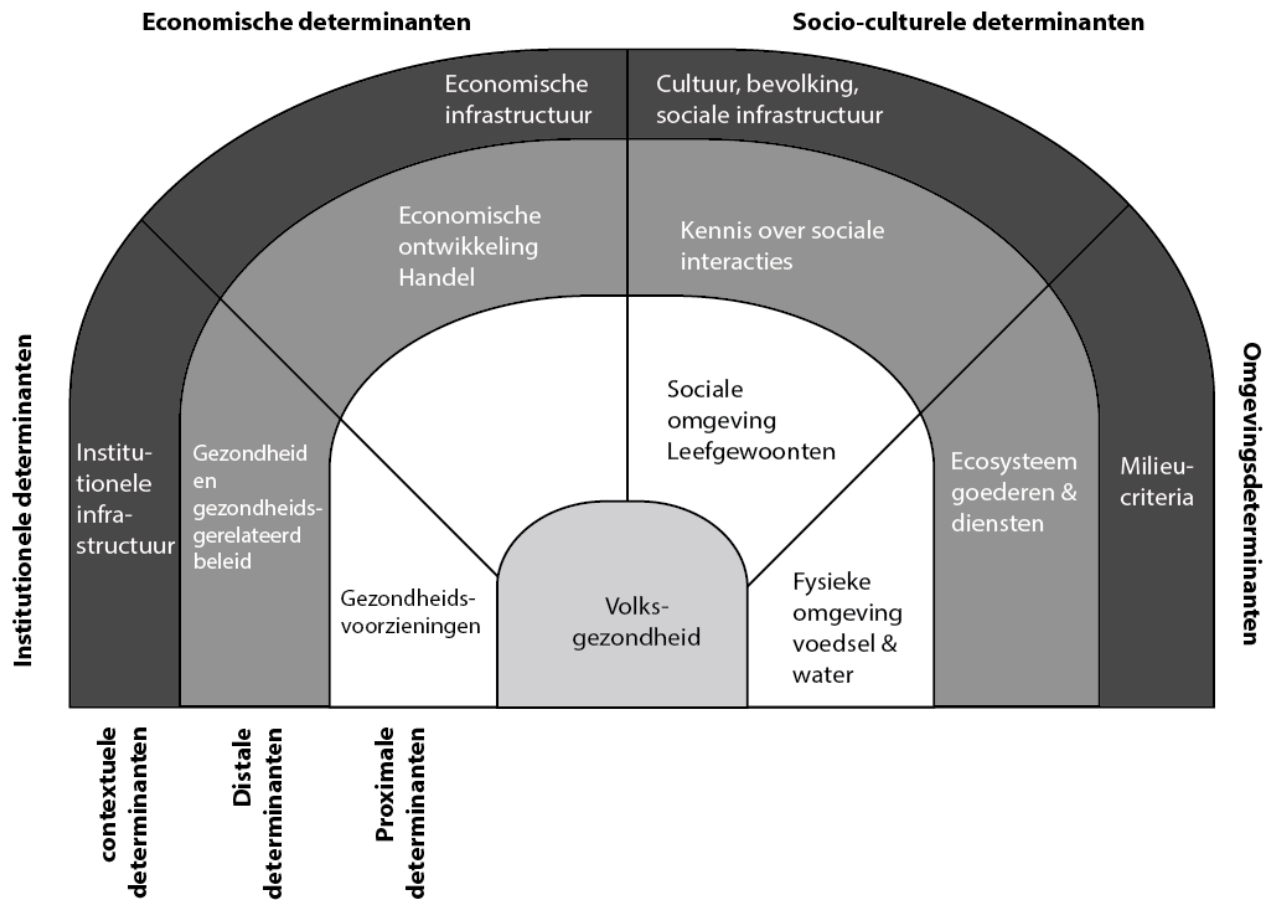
Economische determinanten

Socio-culturele determinanten

Economische infrastructuur

Cultuur, bevolking, sociale infrastructuur

Economische ontwikkeling Handel

Kennis over sociale interacties

Institutionele determinanten

Omgevingsdeterminanten

Sociale omgeving Leefgewoonten

Institutionele infrastructuur

Gezondheid en gezondheidsgerelateerd beleid

Ecosysteem goederen & diensten

Milieucriteria

Gezondheidsvoorzieningen

Volksgezondheid

Fysieke omgeving voedsel & water

contextuele determinanten

Distale determinanten

Proximale determinanten